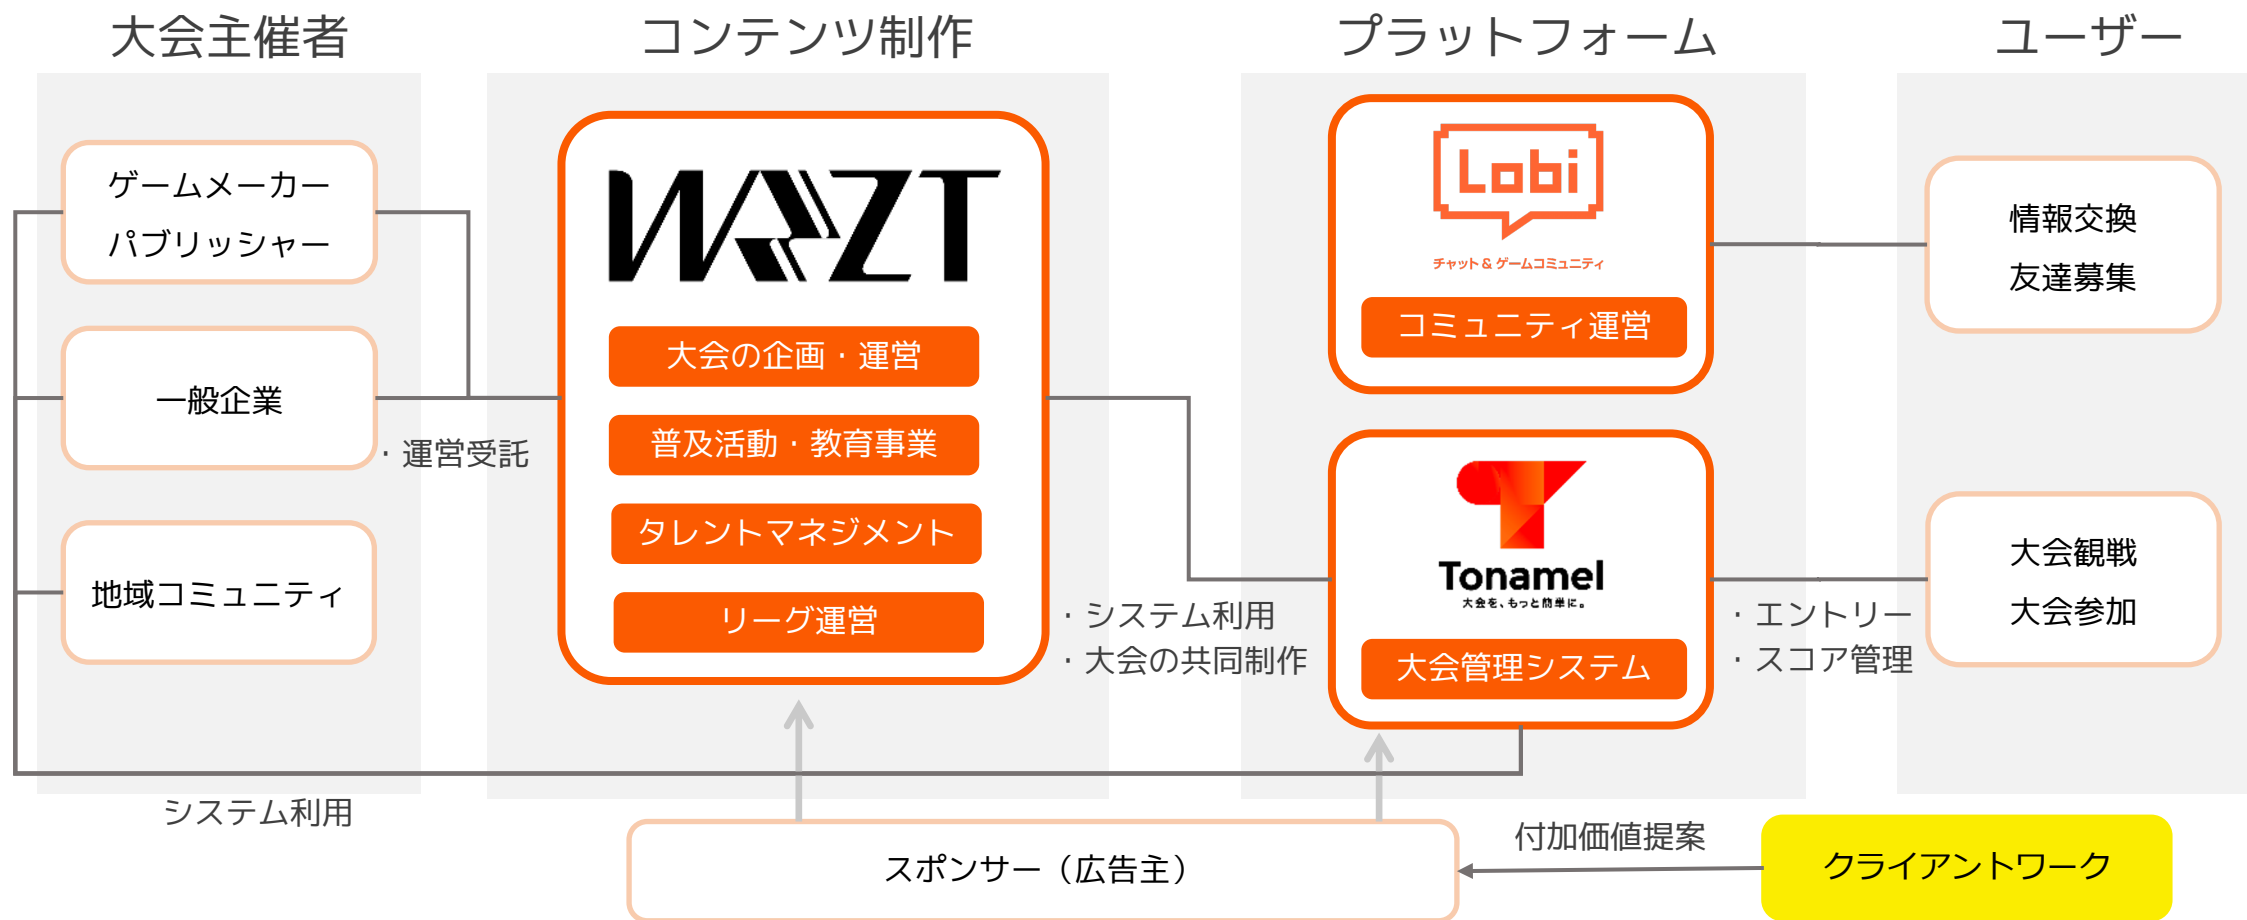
大会主催者

コンテンツ制作

プラットフォーム

ユーザー

ゲームメーカー
パブリッシャー

一般企業

地域コミュニティ

・運営受託

WAZT

大会の企画・運営

普及活動・教育事業

タレントマネジメント

リーグ運営

Lobi
チャット＆ゲームコミュニティ

コミュニティ運営

Tonamel
大会を、もっと簡単に。

大会管理システム

・システム利用
・大会の共同制作

情報交換
友達募集

大会観戦
大会参加

・エントリー
・スコア管理

システム利用

スポンサー（広告主）

付加価値提案

クライアントワーク